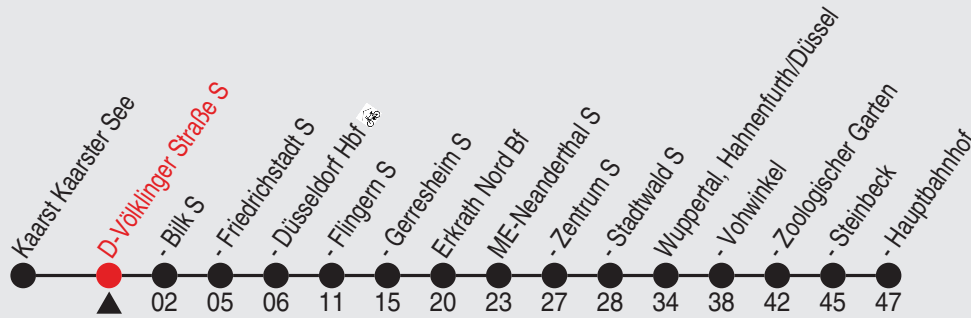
Kaarst Kaarster See
D-Völklinger Straße S
- Bilk S
02
- Friedrichstadt S
05
- Düsseldorf Hbf
06
- Flingern S
11
- Gerresheim S
15
Erkrath Nord Bf
20
ME-Neanderthal S
23
- Zentrum S
27
- Stadtwald S
28
Wuppertal, Hahnenfurth/Düssel
34
- Vohwinkel
38
- Zoologischer Garten
42
- Steinbeck
45
- Hauptbahnhof
47